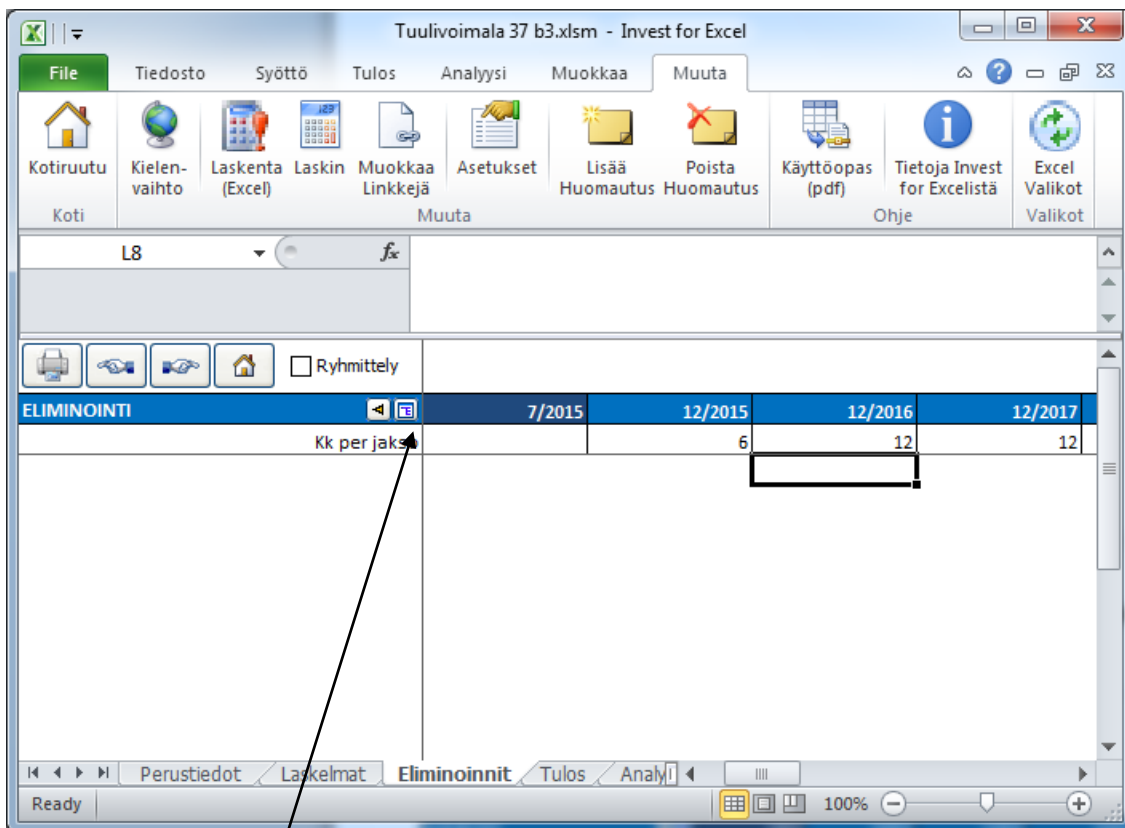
Tuulivoimala 37 b3.xlsm - Invest for Excel

File | Tiedosto | Syöttö | Tulos | Analyysi | Muokkaa | Muuta

Kotiruutu
Koti

Kielenvaihto | Laskenta (Excel) | Laskin | Muokkaa Linkkejä | Asetukset | Lisää Huomautus | Poista Huomautus
Muuta

Käyttöopas (pdf) | Tietoja Invest for Excelistä
Ohje

Excel Valikot
Valikot

L8

Ryhmittely

ELIMINOINTI

| | 7/2015 | 12/2015 | 12/2016 | 12/2017 |
|---|---|---|---|---|
| Kk per jakso | | 6 | 12 | 12 |

Perustiedot | Laskelmat | Eliminoinnit | Tulos | Analy

Ready | 100%